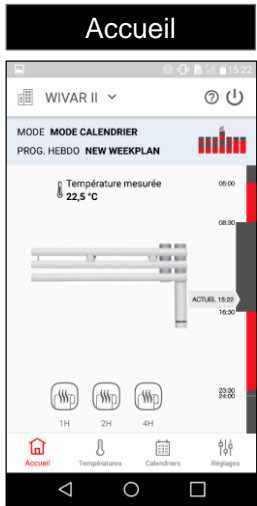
Accueil

15:22

WIVAR II

MODE MODE CALENDRIER

PROG. HEBDO NEW WEEKPLAN

Température mesurée
22,5 °C

05:00

08:30

ACTUEL 15:22

16:30

23:30
24:00

1H

2H

4H

Accueil

Températures

Calendriers

Réglages